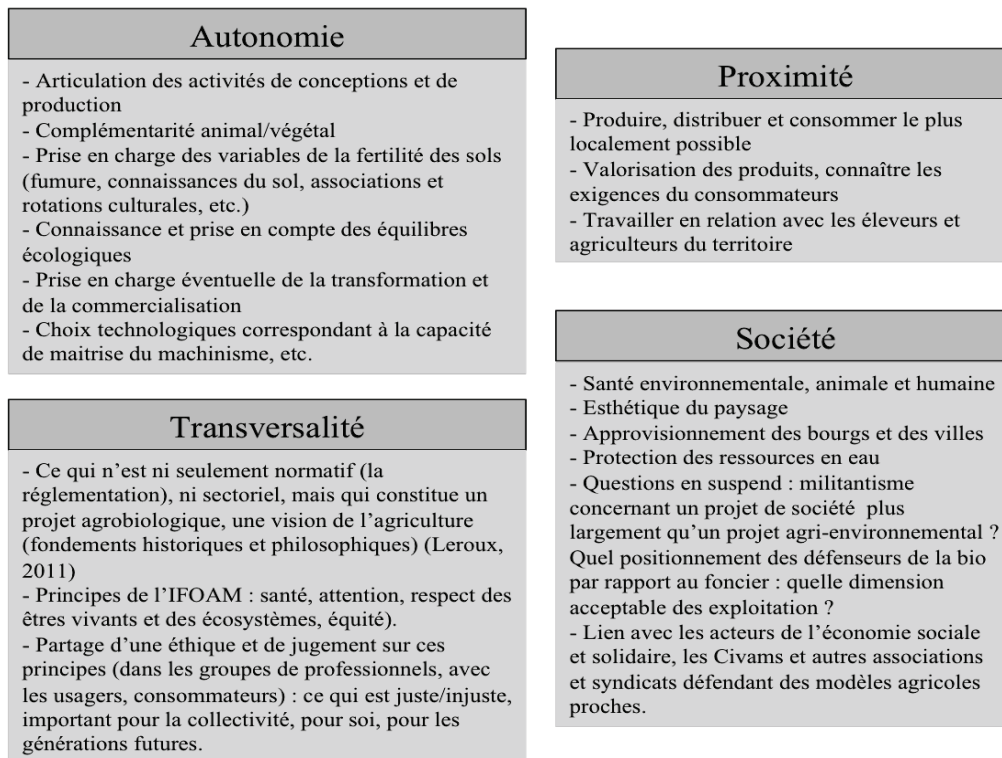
Autonomie

- Articulation des activités de conceptions et de production
- Complémentarité animal/végétal
- Prise en charge des variables de la fertilité des sols (fumure, connaissances du sol, associations et rotations culturales, etc.)
- Connaissance et prise en compte des équilibres écologiques
- Prise en charge éventuelle de la transformation et de la commercialisation
- Choix technologiques correspondant à la capacité de maitrise du machinisme, etc.

Transversalité

- Ce qui n'est ni seulement normatif (la réglementation), ni sectoriel, mais qui constitue un projet agrobiologique, une vision de l'agriculture (fondements historiques et philosophiques) (Leroux, 2011)
- Principes de l'IFOAM : santé, attention, respect des êtres vivants et des écosystèmes, équité).
- Partage d'une éthique et de jugement sur ces principes (dans les groupes de professionnels, avec les usagers, consommateurs) : ce qui est juste/injuste, important pour la collectivité, pour soi, pour les générations futures.

Proximité

- Produire, distribuer et consommer le plus localement possible
- Valorisation des produits, connaître les exigences du consommateurs
- Travailler en relation avec les éleveurs et agriculteurs du territoire

Société

- Santé environnementale, animale et humaine
- Esthétique du paysage
- Approvisionnement des bourgs et des villes
- Protection des ressources en eau
- Questions en suspend : militantisme concernant un projet de société plus largement qu'un projet agri-environnemental ? Quel positionnement des défenseurs de la bio par rapport au foncier : quelle dimension acceptable des exploitation ?
- Lien avec les acteurs de l'économie sociale et solidaire, les Civams et autres associations et syndicats défendant des modèles agricoles proches.